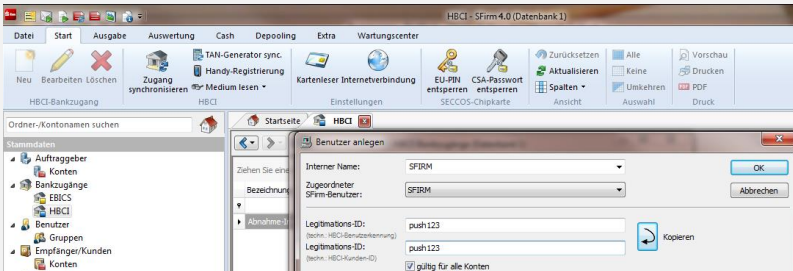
HBCI - SFirm 4.0 (Datenbank 1)

Datei Start Ausgabe Auswertung Cash Depooling Extra Wartungscenter

Neu Bearbeiten Löschen
HBCI-Bankzugang

Zugang synchronisieren
TAN-Generator sync.
Handy-Registrierung
Medium lesen
HBCI

Kartenleser Internetverbindung
Einstellungen

EU-PIN entsperren
CSA-Passwort entsperren
SECCOS-Chipkarte

Zurücksetzen
Aktualisieren
Spalten
Ansicht

Alle
Keine
Umkehren
Auswahl

Vorschau
Drucken
PDF
Druck

Ordner-/Kontonamen suchen

Stammdaten
Auftraggeber
Konten
Bankzugänge
EBICS
HBCI
Benutzer
Gruppen
Empfänger/Kunden
Konten

Startseite HBCI

Ziehen Sie eine
Bezeichnung
Abnahme-I

Benutzer anlegen

Interner Name: SFIRM
Zugeordneter SFirm-Benutzer: SFIRM
Legitimations-ID: (techn. HBCI-Benutzerkennung) push123
Legitimations-ID: (techn. HBCI-Kunden-ID) push123
Kopieren
gültig für alle Konten

OK
Abbrechen